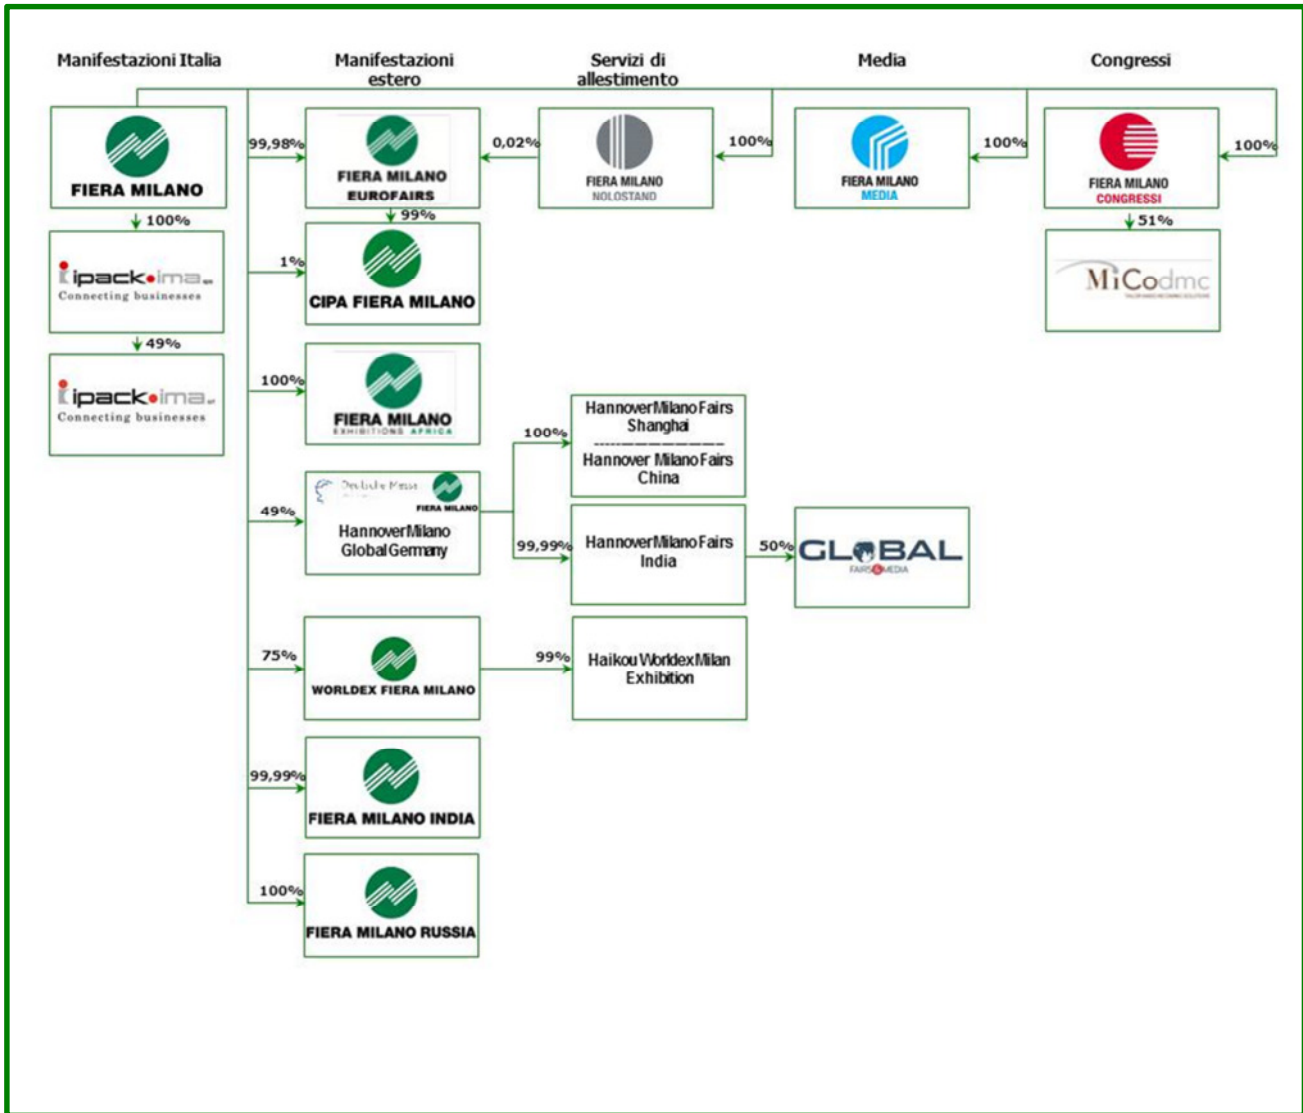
Manifestazioni Italia

Manifestazioni estero

Servizi di allestimento

Media

Congressi

FIERA MILANO

100%

ipack•ima
Connecting businesses

49%

ipack•ima
Connecting businesses

99,98%

FIERA MILANO EUROFAIRS

99%

1%

CIPA FIERA MILANO

100%

FIERA MILANO EXHIBITIONS AFRICA

49%

Deutsche Messe

FIERA MILANO

HannoverMilano Global Germany

100%

HannoverMilano Fairs Shanghai

Hannover Milano Fairs China

99,99%

HannoverMilano Fairs India

50%

GLOBAL FAIRS & MEDIA

75%

WORLDEX FIERA MILANO

99%

Haikou Worldex Milan Exhibition

99,99%

FIERA MILANO INDIA

100%

FIERA MILANO RUSSIA

0,02%

FIERA MILANO NOLOSTAND

100%

FIERA MILANO MEDIA

100%

FIERA MILANO CONGRESSI

100%

51%

MiCodmc